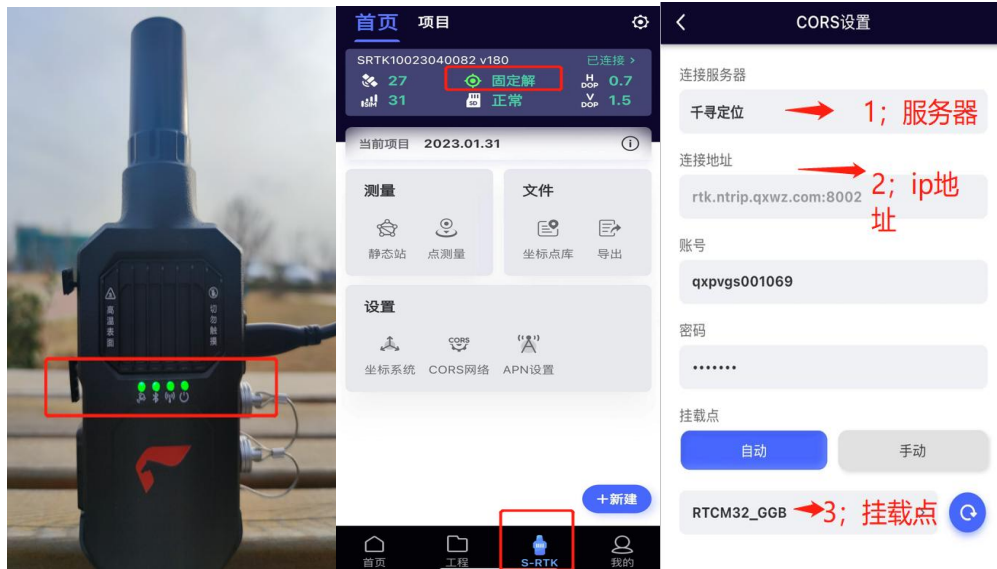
高温表面

切勿触摸

首页 项目

SRTK10023040082 v180 已连接 >

27 固定解 H DOP 0.7

31 SD 正常 V DOP 1.5

当前项目 2023.01.31

测量

静态站 点测量

文件

坐标点库 导出

设置

坐标系统 CORS网络 APN设置

CORS

+新建

首页 工程 S-RTK 我的

<

CORS设置

连接服务器

千寻定位

1；服务器

连接地址

rtk.ntrip.qxwz.com:8002

2；ip地址

账号

qxpvgs001069

密码

•••••••

挂载点

自动 手动

RTCM32_GGB

3；挂载点